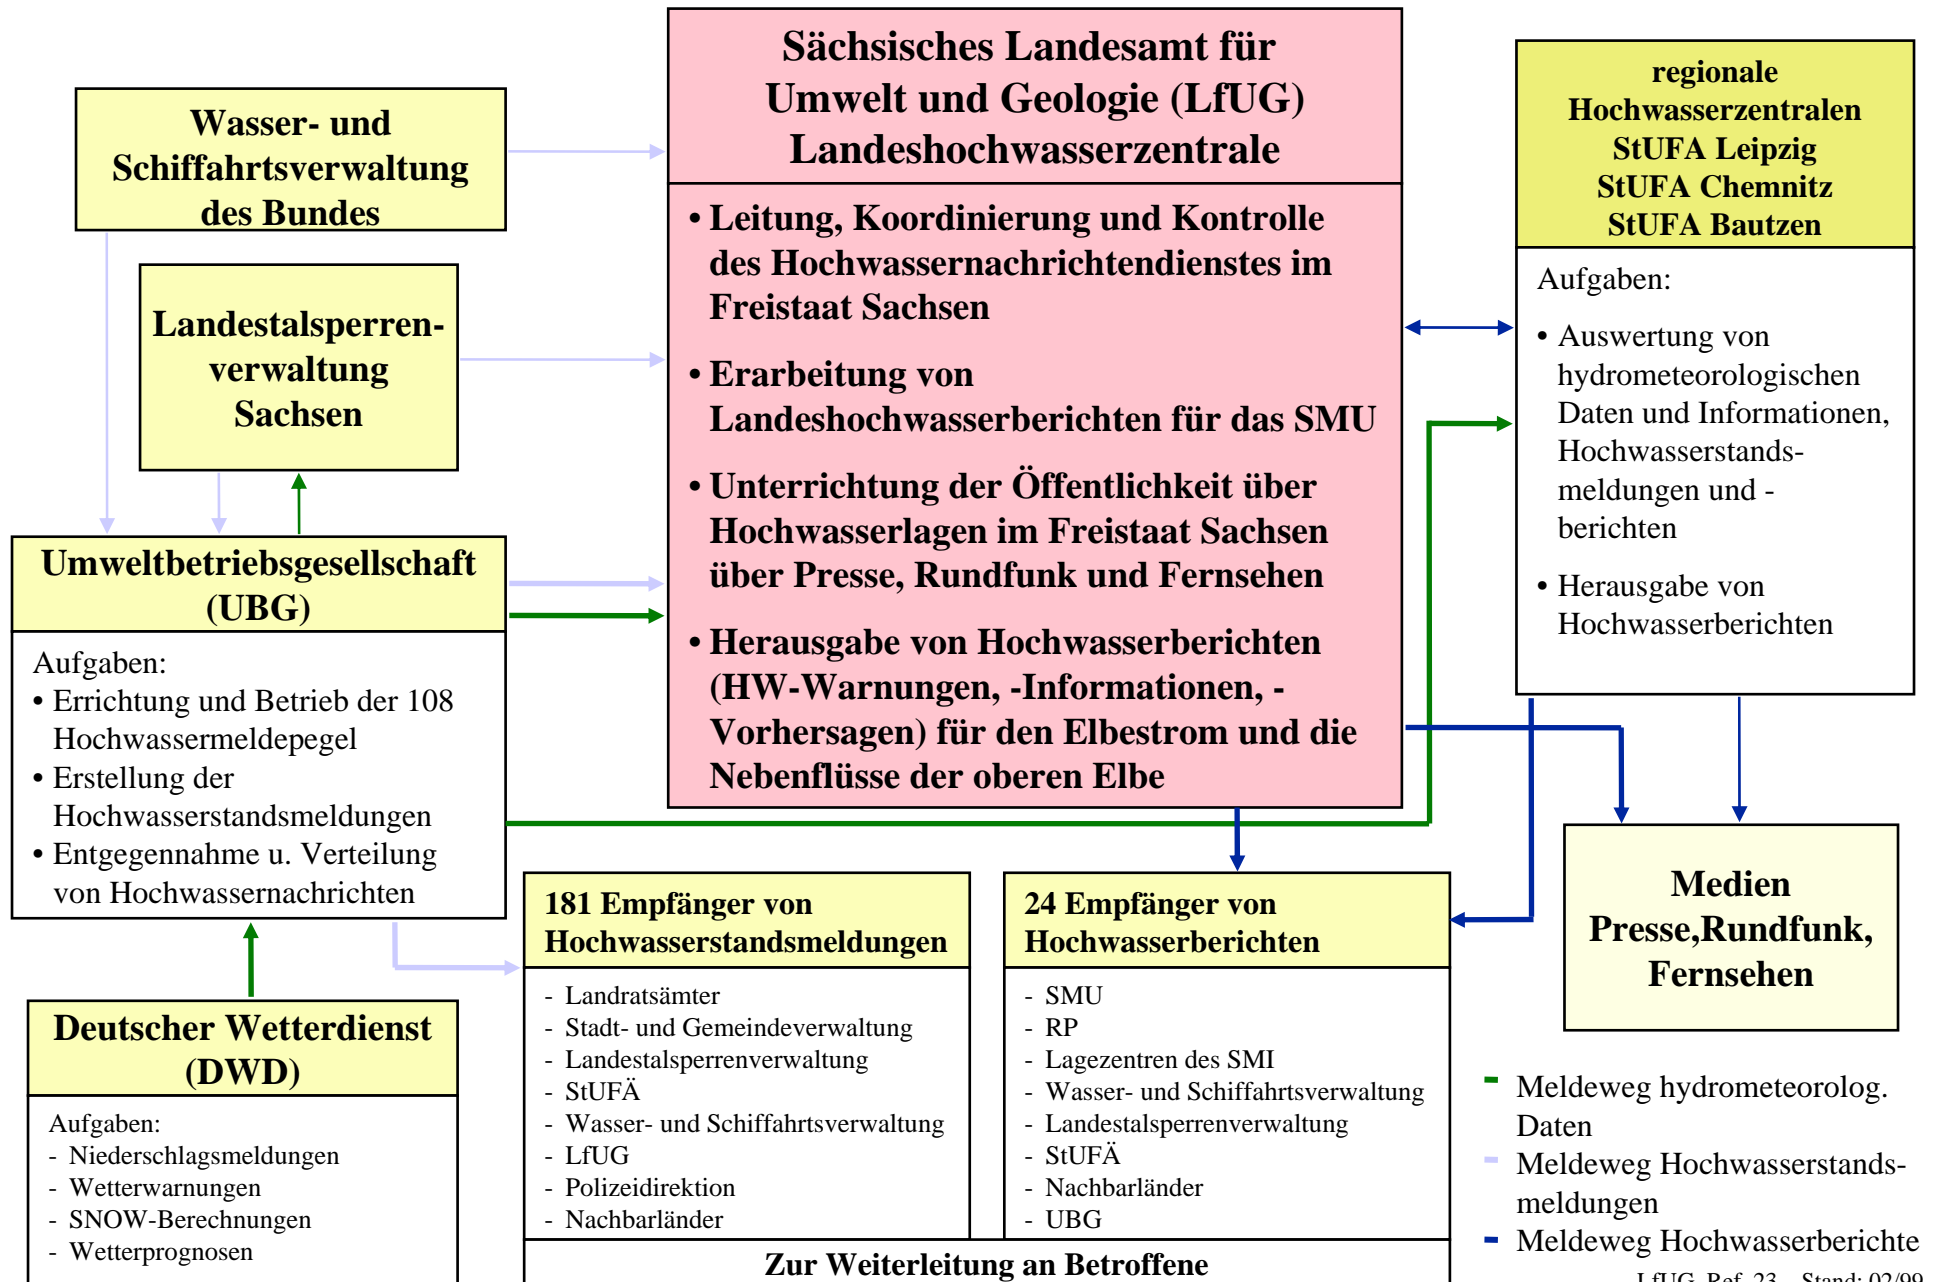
Sächsisches Landesamt für Umwelt und Geologie (LfUG) Landeshochwasserzentrale

• Leitung, Koordinierung und Kontrolle des Hochwassernachrichtendienstes im Freistaat Sachsen

• Erarbeitung von Landeshochwasserberichten für das SMU

• Unterrichtung der Öffentlichkeit über Hochwasserlagen im Freistaat Sachsen über Presse, Rundfunk und Fernsehen

• Herausgabe von Hochwasserberichten (HW-Warnungen, -Informationen, -Vorhersagen) für den Elbestrom und die Nebenflüsse der oberen Elbe

Wasser- und Schiffahrtsverwaltung des Bundes

Landestalsperrenverwaltung Sachsen

Umweltbetriebsgesellschaft (UBG)

Aufgaben:
• Errichtung und Betrieb der 108 Hochwassermeldepegel
• Erstellung der Hochwasserstandsmeldungen
• Entgegennahme u. Verteilung von Hochwassernachrichten

Deutscher Wetterdienst (DWD)

Aufgaben:
- Niederschlagsmeldungen
- Wetterwarnungen
- SNOW-Berechnungen
- Wetterprognosen

regionale Hochwasserzentralen StUFA Leipzig StUFA Chemnitz StUFA Bautzen

Aufgaben:

• Auswertung von hydrometeorologischen Daten und Informationen, Hochwasserstandsmeldungen und -berichten

• Herausgabe von Hochwasserberichten

181 Empfänger von Hochwasserstandsmeldungen

- Landratsämter
- Stadt- und Gemeindeverwaltung
- Landestalsperrenverwaltung
- StUFÄ
- Wasser- und Schiffahrtsverwaltung
- LfUG
- Polizeidirektion
- Nachbarländer

24 Empfänger von Hochwasserberichten

- SMU
- RP
- Lagezentren des SMI
- Wasser- und Schiffahrtsverwaltung
- Landestalsperrenverwaltung
- StUFÄ
- Nachbarländer
- UBG

Zur Weiterleitung an Betroffene

Medien Presse,Rundfunk, Fernsehen

Meldeweg hydrometeorolog. Daten
Meldeweg Hochwasserstandsmeldungen
Meldeweg Hochwasserberichte

LfUG Ref. 23 Stand: 02/99